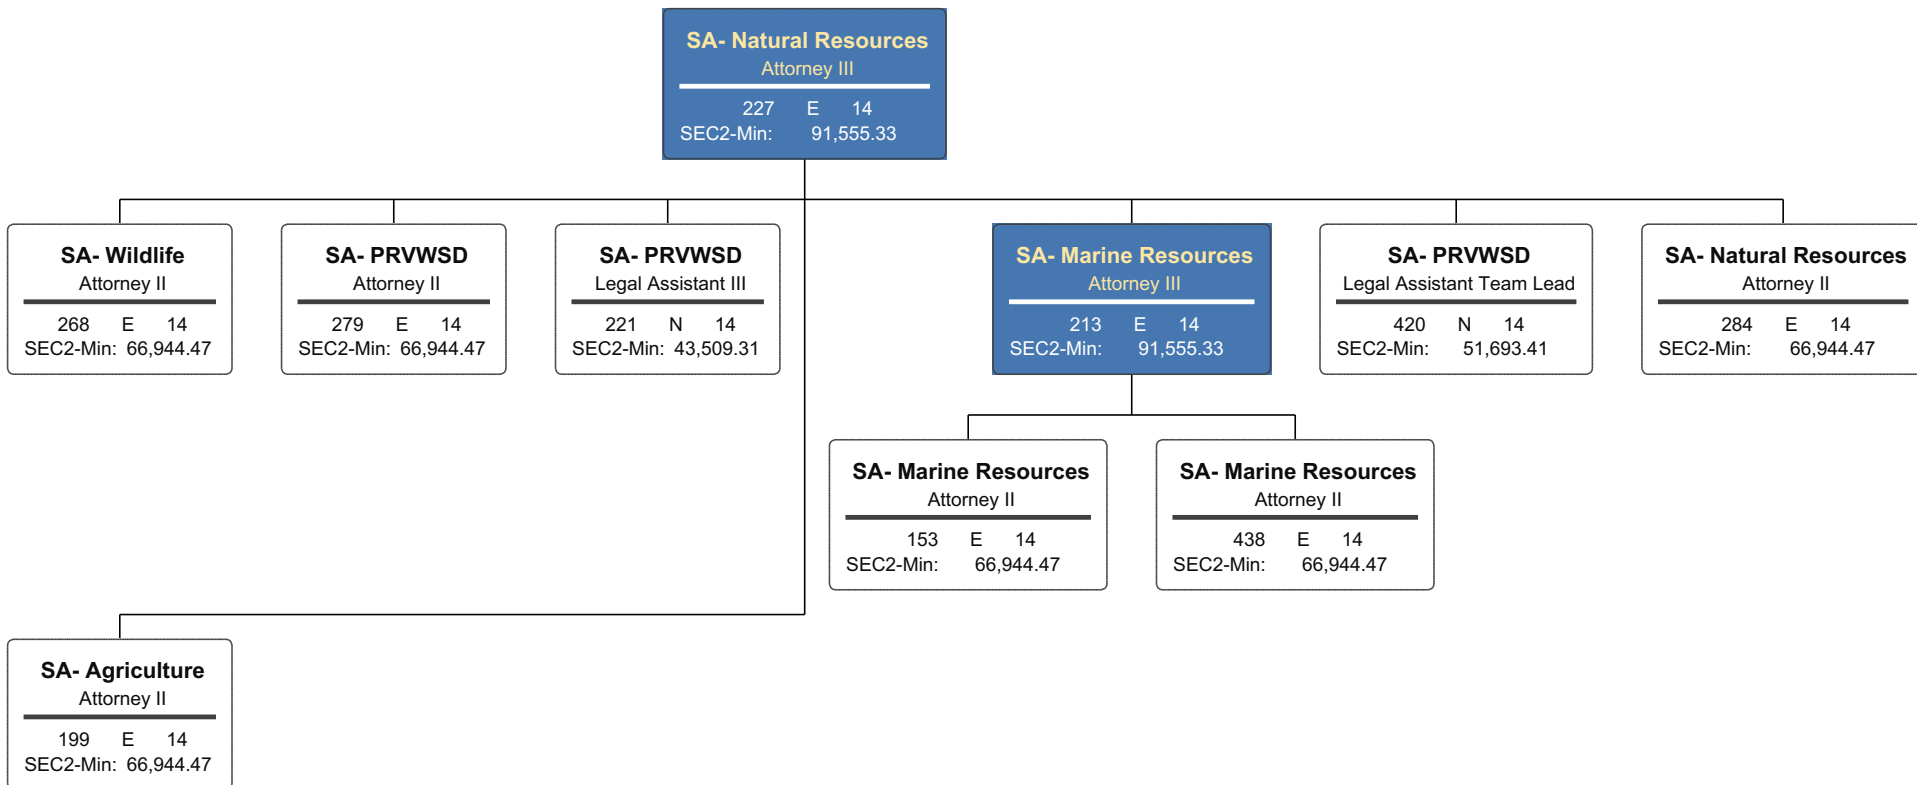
SA- Natural Resources
Attorney III
227 E 14
SEC2-Min: 91,555.33

SA- Wildlife
Attorney II
268 E 14
SEC2-Min: 66,944.47

SA- PRVWSD
Attorney II
279 E 14
SEC2-Min: 66,944.47

SA- PRVWSD
Legal Assistant III
221 N 14
SEC2-Min: 43,509.31

SA- Marine Resources
Attorney III
213 E 14
SEC2-Min: 91,555.33

SA- PRVWSD
Legal Assistant Team Lead
420 N 14
SEC2-Min: 51,693.41

SA- Natural Resources
Attorney II
284 E 14
SEC2-Min: 66,944.47

SA- Marine Resources
Attorney II
153 E 14
SEC2-Min: 66,944.47

SA- Marine Resources
Attorney II
438 E 14
SEC2-Min: 66,944.47

SA- Agriculture
Attorney II
199 E 14
SEC2-Min: 66,944.47